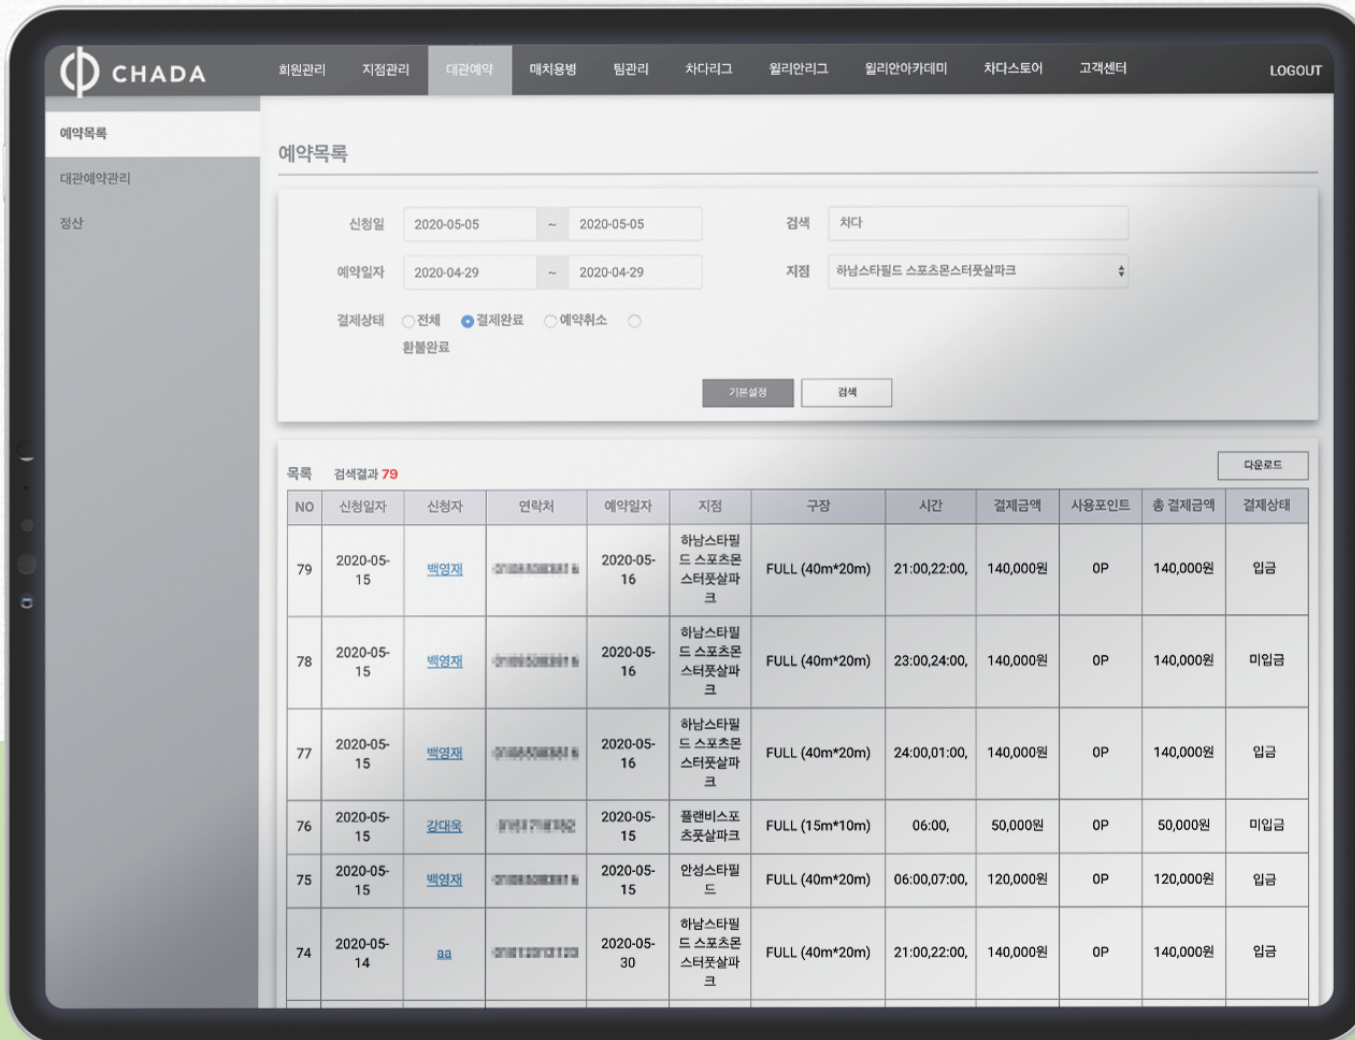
CHADA

회원관리 지점관리 대관예약 매치용병 팀관리 차다리그 윌리안리그 윌리안아카데미 차다스토어 고객센터 LOGOUT

예약목록
대관예약관리
정산

예약목록

신청일 2020-05-05 ~ 2020-05-05
검색 차다
예약일자 2020-04-29 ~ 2020-04-29
지점 하남스타필드 스포츠몬스터풋살파크
결제상태 전체 결제완료 예약취소 환불완료

기본설정 검색

목록 검색결과 79

다운로드

| NO | 신청일자 | 신청자 | 연락처 | 예약일자 | 지점 | 구장 | 시간 | 결제금액 | 사용포인트 | 총 결제금액 | 결제상태 |
|---|---|---|---|---|---|---|---|---|---|---|---|
| 79 | 2020-05-15 | 백엄재 | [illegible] | 2020-05-16 | 하남스타필드 스포츠몬스터풋살파크 | FULL (40m*20m) | 21:00,22:00, | 140,000원 | 0P | 140,000원 | 입금 |
| 78 | 2020-05-15 | 백엄재 | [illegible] | 2020-05-16 | 하남스타필드 스포츠몬스터풋살파크 | FULL (40m*20m) | 23:00,24:00, | 140,000원 | 0P | 140,000원 | 미입금 |
| 77 | 2020-05-15 | 백엄재 | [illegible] | 2020-05-16 | 하남스타필드 스포츠몬스터풋살파크 | FULL (40m*20m) | 24:00,01:00, | 140,000원 | 0P | 140,000원 | 입금 |
| 76 | 2020-05-15 | 강대욱 | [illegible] | 2020-05-15 | 플랜비스포츠풋살파크 | FULL (15m*10m) | 06:00, | 50,000원 | 0P | 50,000원 | 미입금 |
| 75 | 2020-05-15 | 백엄재 | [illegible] | 2020-05-15 | 안성스타필드 | FULL (40m*20m) | 06:00,07:00, | 120,000원 | 0P | 120,000원 | 입금 |
| 74 | 2020-05-14 | aa | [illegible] | 2020-05-30 | 하남스타필드 스포츠몬스터풋살파크 | FULL (40m*20m) | 21:00,22:00, | 140,000원 | 0P | 140,000원 | 입금 |